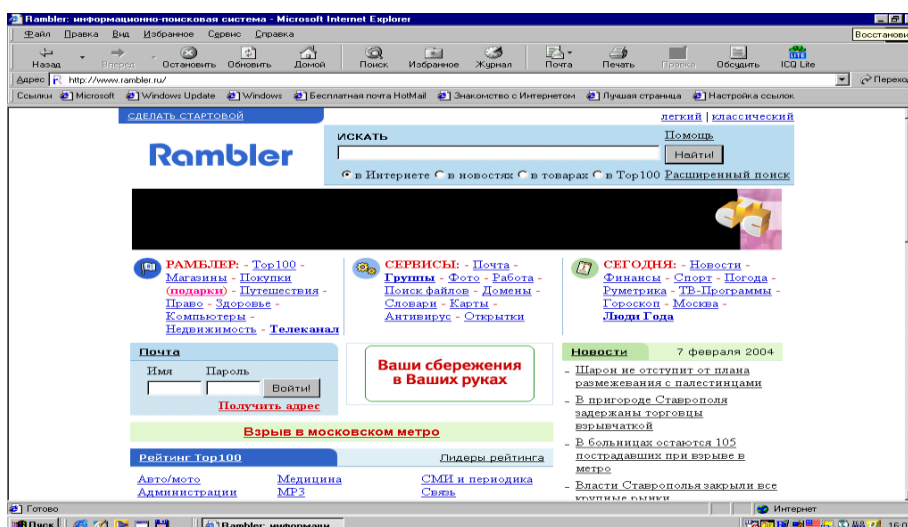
Rambler: информационно-поисковая система - Microsoft Internet Explorer

Файл Правка Вид Избранное Сервис Справка

Восстанови

Назад Вперед Остановить Обновить Домой Поиск Избранное Журнал Почта Печать Правка Обсудить ICQ Lite

Адрес http://www.rambler.ru/

Переход

Ссылки Microsoft Windows Update Windows Бесплатная почта HotMail Знакомство с Интернетом Лучшая страница Настройка ссылок

СДЕЛАТЬ СТАРТОВОЙ

легкий | классический

Rambler

ИСКАТЬ

Помощь

Найти!

в Интернете в новостях в товарах в Top100 Расширенный поиск

РАМБЛЕР: - Top100 - Магазины - Покупки (подарки) - Путешествия - Право - Здоровье - Компьютеры - Недвижимость - Телеканал

СЕРВИСЫ: - Почта - Группы - Фото - Работа - Поиск файлов - Домены - Словари - Карты - Антивирус - Открытки

СЕГОДНЯ: - Новости - Финансы - Спорт - Погода - Руметрика - ТВ-Программы - Гороскоп - Москва - Люди Года

Почта

Имя Пароль

Войти!

Получить адрес

Ваши сбережения в Ваших руках

Новости 7 февраля 2004

- Шарон не отступит от плана размежевания с палестинцами

- В пригороде Ставрополя задержаны торговцы взрывчаткой

- В больницах остаются 105 пострадавших при взрыве в метро

- Власти Ставрополья закрыли все крупные рынки

Взрыв в московском метро

Рейтинг Top100

Лидеры рейтинга

Авто/мото Медицина СМИ и периодика

Администрации MP3 Связь

Готово

Интернет

Пуск

Rambler: информаци

16:0